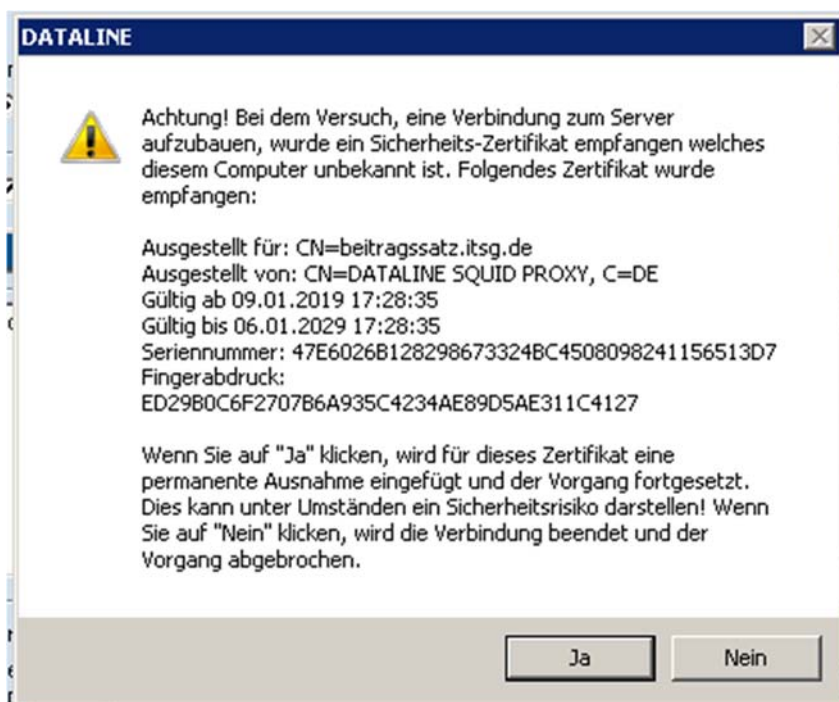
DATALINE

Achtung! Bei dem Versuch, eine Verbindung zum Server aufzubauen, wurde ein Sicherheits-Zertifikat empfangen welches diesem Computer unbekannt ist. Folgendes Zertifikat wurde empfangen:

Ausgestellt für: CN=beitragssatz.itsg.de
Ausgestellt von: CN=DATALINE SQUID PROXY, C=DE
Gültig ab 09.01.2019 17:28:35
Gültig bis 06.01.2029 17:28:35
Seriennummer: 47E6026B128298673324BC4508098241156513D7
Fingerabdruck:
ED29B0C6F2707B6A935C4234AE89D5AE311C4127

Wenn Sie auf "Ja" klicken, wird für dieses Zertifikat eine permanente Ausnahme eingefügt und der Vorgang fortgesetzt. Dies kann unter Umständen ein Sicherheitsrisiko darstellen! Wenn Sie auf "Nein" klicken, wird die Verbindung beendet und der Vorgang abgebrochen.

Ja
Nein